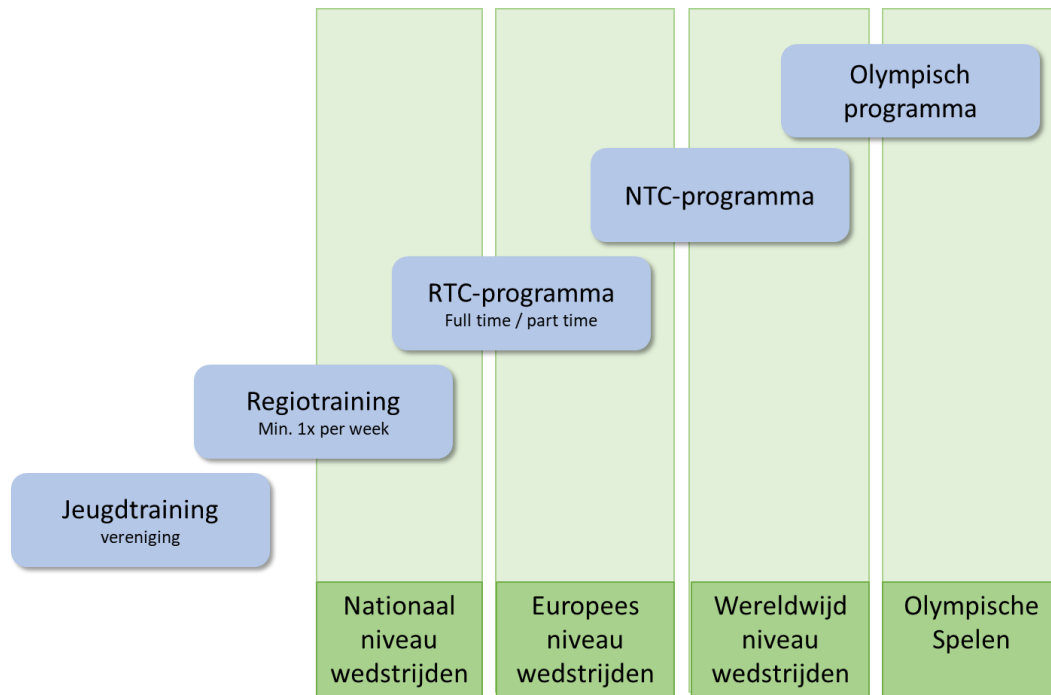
Olympisch programma

NTC-programma

RTC-programma
Full time / part time

Regiotraining
Min. 1x per week

Jeugdtraining
vereniging

Nationaal niveau wedstrijden

Europees niveau wedstrijden

Wereldwijd niveau wedstrijden

Olympische Spelen